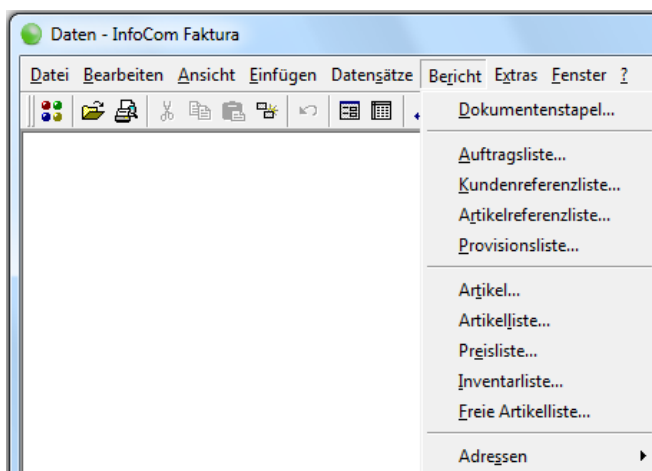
Daten - InfoCom Faktura

Datei Bearbeiten Ansicht Einfügen Datensätze Bericht Extras Fenster ?

Dokumentenstapel...

Auftragsliste...
Kundenreferenzliste...
Artikelreferenzliste...
Provisionsliste...

Artikel...
Artikelliste...
Preisliste...
Inventarliste...
Freie Artikelliste...

Adressen